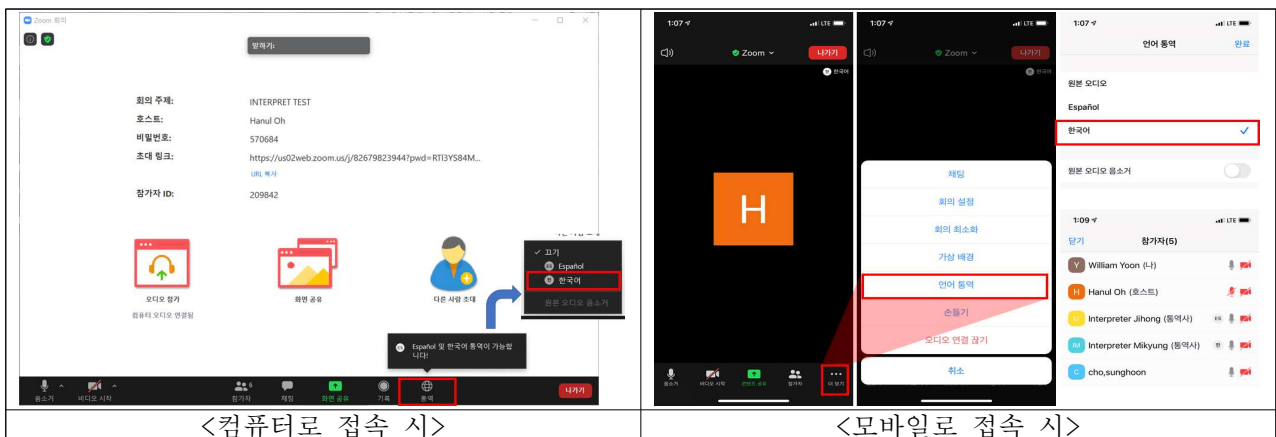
Zoom 회의

말하기:

회의 주제: INTERPRET TEST
호스트: Hanul Oh
비밀번호: 570684
초대 링크: https://us02web.zoom.us/j/82679823944?pwd=RTI3YS84M...
URL 복사
참가자 ID: 209842

오디오 참가
컴퓨터 오디오 연결됨
화면 공유
다른 사람 초대

✓ 끄기
Español
한국어
원본 오디오 음소거

Español 및 한국어 통역이 가능합니다!

음소거 비디오 시작 참가자 채팅 화면 공유 기록 통역 나가기

<컴퓨터로 접속 시>

1:07
Zoom
나가기
한국어
H
음소거 비디오 시작 콘텐츠 공유 참가자 더 보기

1:07
Zoom
나가기
한국어
채팅
회의 설정
회의 최소화
가상 배경
언어 통역
손들기
오디오 연결 끊기
취소

1:07
언어 통역 완료
원본 오디오
Español
한국어 ✓
원본 오디오 음소거

1:09
닫기 참가자(5)
William Yoon (나)
Hanul Oh (호스트)
Interpreter Jihong (통역사)
Interpreter Mikyung (통역사)
cho,sunghoon

<모바일로 접속 시>